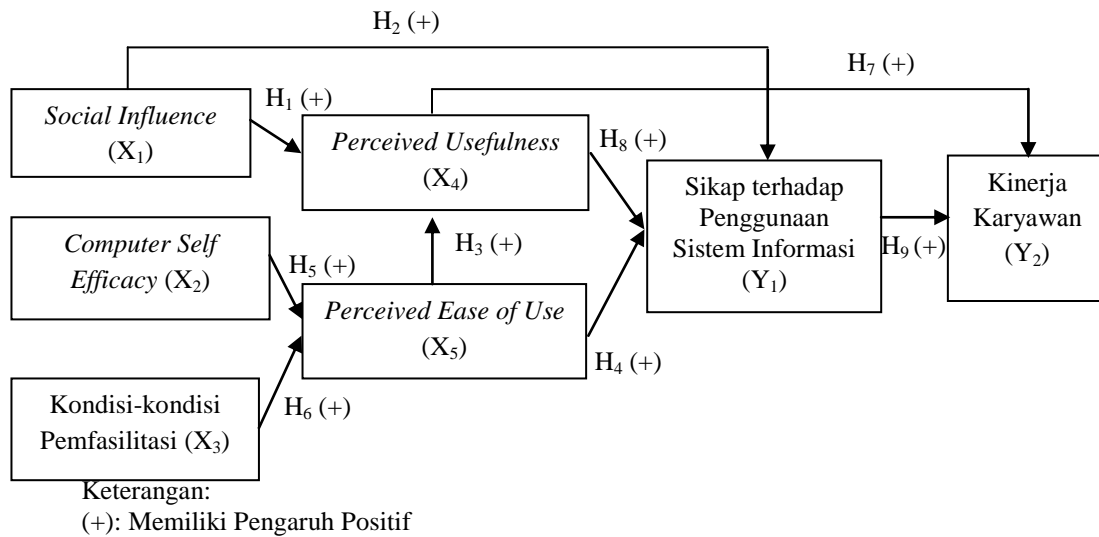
$H_2$ (+)

$H_7$ (+)

$H_1$ (+)

*Social Influence* ($X_1$)

*Perceived Usefulness* ($X_4$)

$H_8$ (+)

Sikap terhadap Penggunaan Sistem Informasi ($Y_1$)

Kinerja Karyawan ($Y_2$)

*Computer Self Efficacy* ($X_2$)

$H_3$ (+)

$H_5$ (+)

$H_9$ (+)

*Perceived Ease of Use* ($X_5$)

$H_4$ (+)

Kondisi-kondisi Pemfasilitasi ($X_3$)

$H_6$ (+)

Keterangan:
(+): Memiliki Pengaruh Positif